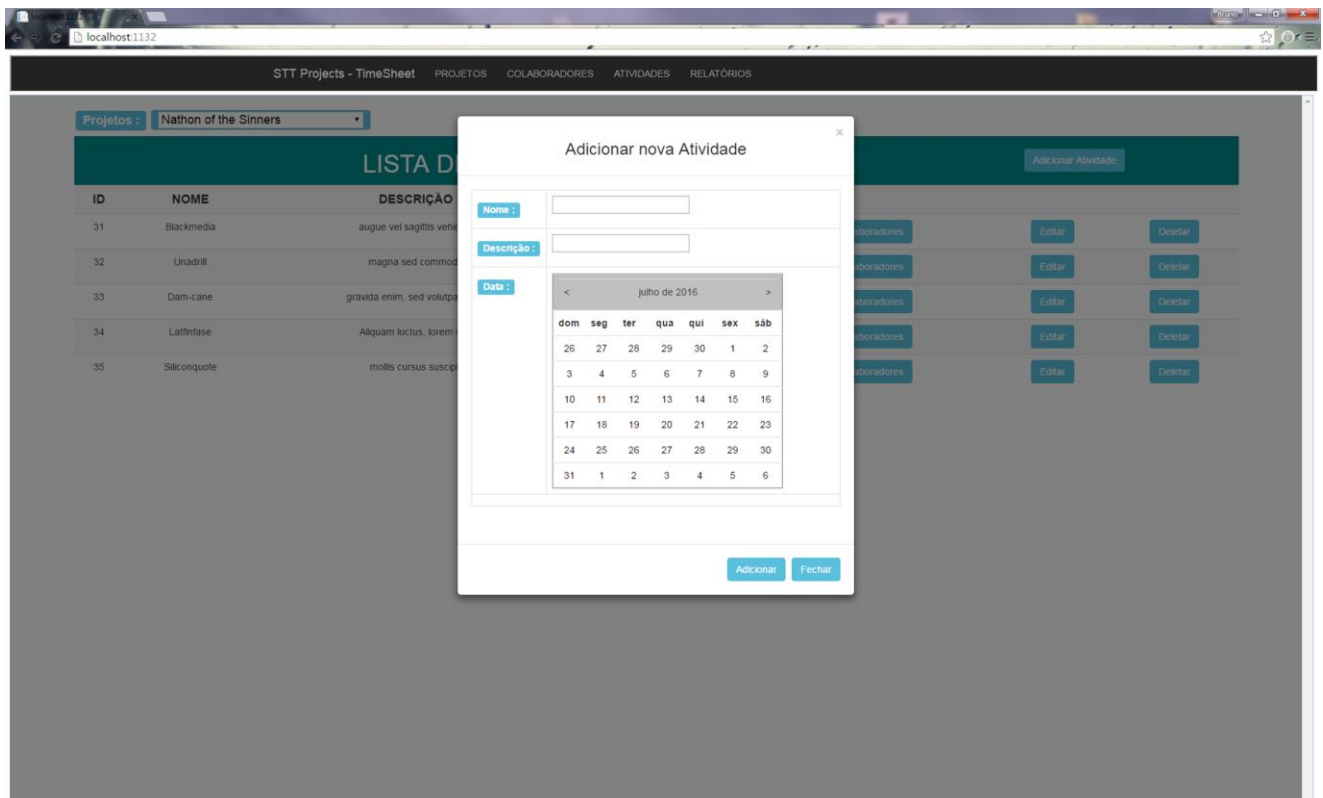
localhost:1132

STT Projects - TimeSheet PROJETOS COLABORADORES ATIVIDADES RELATÓRIOS

Projetos : Nathon of the Sinners

LISTA D

Adicionar Atividade

| ID | NOME | DESCRIÇÃO | | | |
|---|---|---|---|---|---|
| 31 | Blackmedia | augue vel sagittis vehi | aboradores | Editar | Deletar |
| 32 | Unadrill | magna sed commod | aboradores | Editar | Deletar |
| 33 | Dam-cane | gravida enim, sed volutpa | aboradores | Editar | Deletar |
| 34 | Latfinfase | Aliquam luctus, lorem | aboradores | Editar | Deletar |
| 35 | Siliconquote | mollis cursus suscip | aboradores | Editar | Deletar |

Adicionar nova Atividade

×

Nome :

Descrição :

Data :

< julho de 2016 >

| dom | seg | ter | qua | qui | sex | sáb |
|---|---|---|---|---|---|---|
| 26 | 27 | 28 | 29 | 30 | 1 | 2 |
| 3 | 4 | 5 | 6 | 7 | 8 | 9 |
| 10 | 11 | 12 | 13 | 14 | 15 | 16 |
| 17 | 18 | 19 | 20 | 21 | 22 | 23 |
| 24 | 25 | 26 | 27 | 28 | 29 | 30 |
| 31 | 1 | 2 | 3 | 4 | 5 | 6 |

Adicionar Fechar